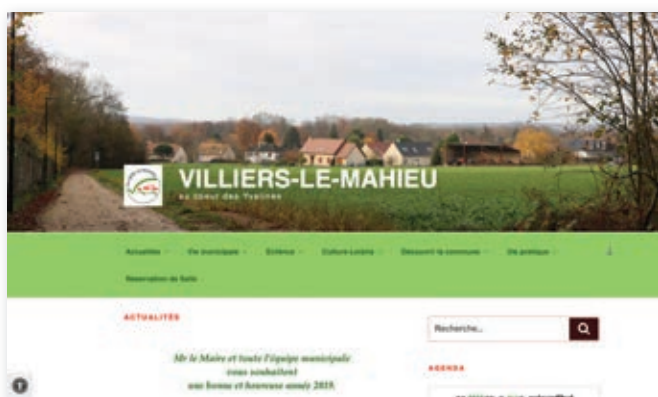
VILLIERS-LE-MAHIEU

au cœur des Yvelines

Actualités Vie municipale Enfance Culture-Loisirs Découvrir la commune Vie pratique

Réservation de Salle

ACTUALITÉS

Mr le Maire et toute l'équipe municipale vous souhaitent une bonne et heureuse année 2019

Recherche...

AGENDA

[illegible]